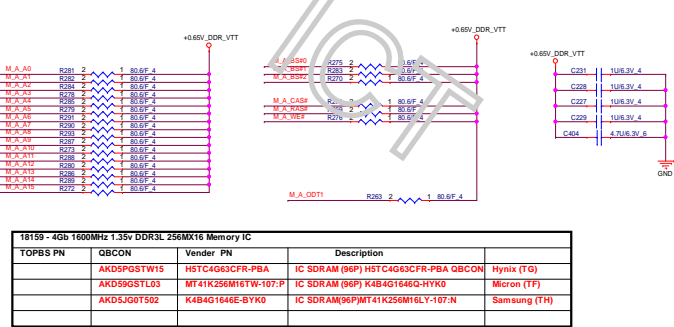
+0.65V_DDR_VTT

M_A_A0 R281 2 1 80.6/F_4
M_A_A1 R282 2 1 80.6/F_4
M_A_A2 R284 2 1 80.6/F_4
M_A_A3 R278 2 1 80.6/F_4
M_A_A4 R285 2 1 80.6/F_4
M_A_A5 R279 2 1 80.6/F_4
M_A_A6 R280 2 1 80.6/F_4
M_A_A7 R290 2 1 80.6/F_4
M_A_A8 R293 2 1 80.6/F_4
M_A_A9 R287 2 1 80.6/F_4
M_A_A10 R273 2 1 80.6/F_4
M_A_A11 R288 2 1 80.6/F_4
M_A_A12 R280 2 1 80.6/F_4
M_A_A13 R286 2 1 80.6/F_4
M_A_A14 R289 2 1 80.6/F_4
M_A_A15 R272 2 1 80.6/F_4

+0.65V_DDR_VTT

M_A_BS#0 R275 2 1 80.6/F_4
M_A_BS#1 R283 2 1 80.6/F_4
M_A_BS#2 R270 2 1 80.6/F_4

M_A_CAS# R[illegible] 2 1 80.6/F_4
M_A_RAS# R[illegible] 2 1 80.6/F_4
M_A_WE# R276 2 1 80.6/F_4

M_A_ODT1 R263 2 1 80.6/F_4

+0.65V_DDR_VTT

C231 1U/6.3V_4
C228 1U/6.3V_4
C227 1U/6.3V_4
C229 1U/6.3V_4
C404 4.7U/6.3V_6

GND

| 18159 - 4Gb 1600MHz 1.35v DDR3L 256MX16 Memory IC | | | | |
|---|---|---|---|---|
| TOPBS PN | QBCON | Vender PN | Description | |
| | AKD5PGSTW15 | H5TC4G63CFR-PBA | IC SDRAM (96P) H5TC4G63CFR-PBA QBCON | Hynix (TG) |
| | AKD59GSTL03 | MT41K256M16TW-107:P | IC SDRAM (96P) K4B4G1646Q-HYK0 | Micron (TF) |
| | AKD5JG0T502 | K4B4G1646E-BYK0 | IC SDRAM(96P)MT41K256M16LY-107:N | Samsung (TH) |